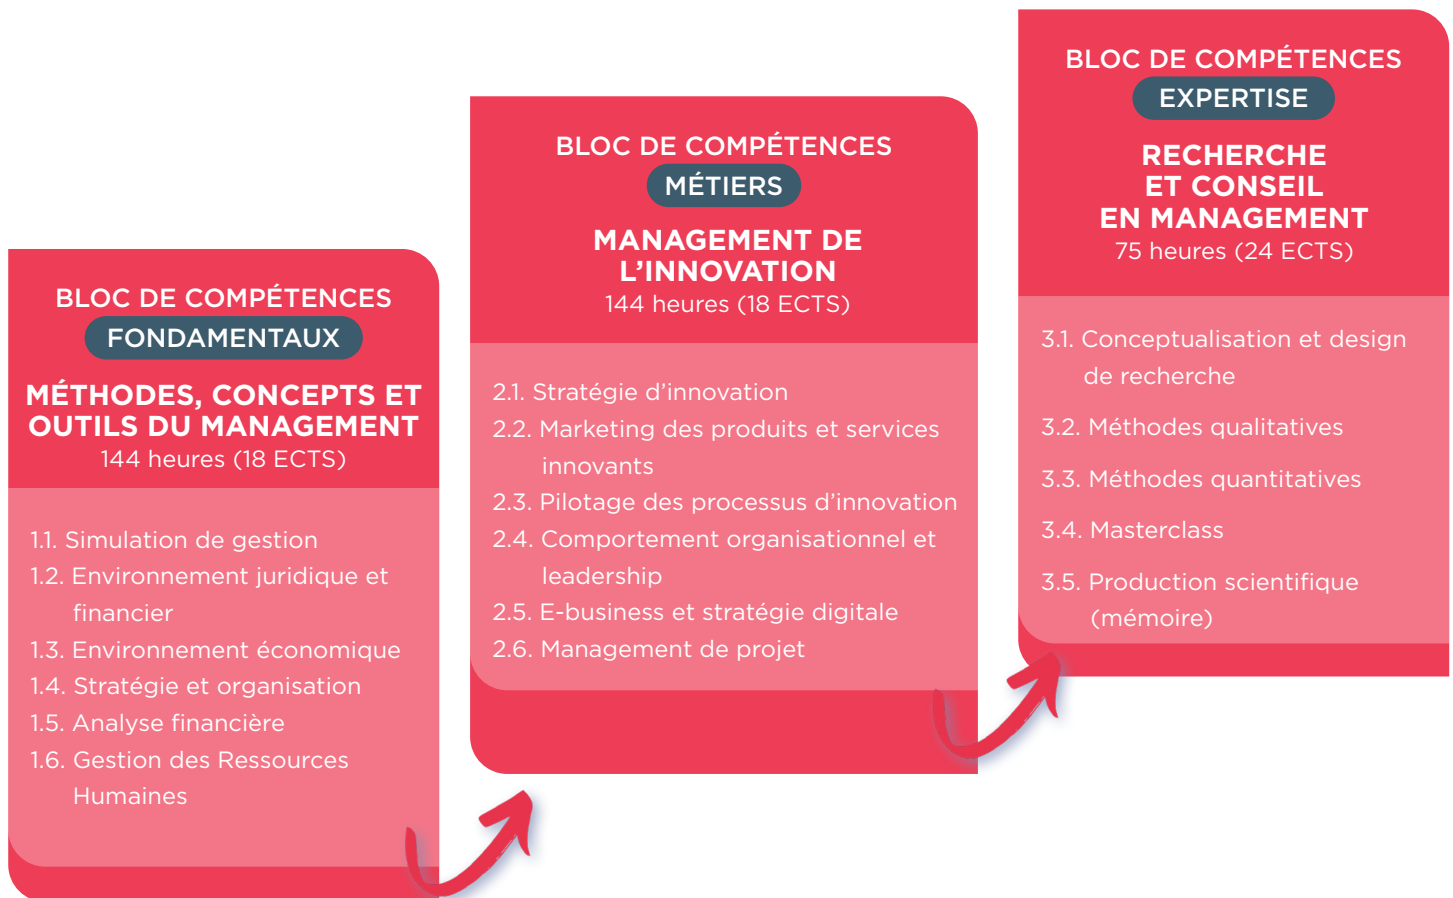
BLOC DE COMPÉTENCES
FONDAMENTAUX
MÉTHODES, CONCEPTS ET OUTILS DU MANAGEMENT
144 heures (18 ECTS)

1.1. Simulation de gestion
1.2. Environnement juridique et financier
1.3. Environnement économique
1.4. Stratégie et organisation
1.5. Analyse financière
1.6. Gestion des Ressources Humaines

BLOC DE COMPÉTENCES
MÉTIERS
MANAGEMENT DE L'INNOVATION
144 heures (18 ECTS)

2.1. Stratégie d'innovation
2.2. Marketing des produits et services innovants
2.3. Pilotage des processus d'innovation
2.4. Comportement organisationnel et leadership
2.5. E-business et stratégie digitale
2.6. Management de projet

BLOC DE COMPÉTENCES
EXPERTISE
RECHERCHE ET CONSEIL EN MANAGEMENT
75 heures (24 ECTS)

3.1. Conceptualisation et design de recherche
3.2. Méthodes qualitatives
3.3. Méthodes quantitatives
3.4. Masterclass
3.5. Production scientifique (mémoire)